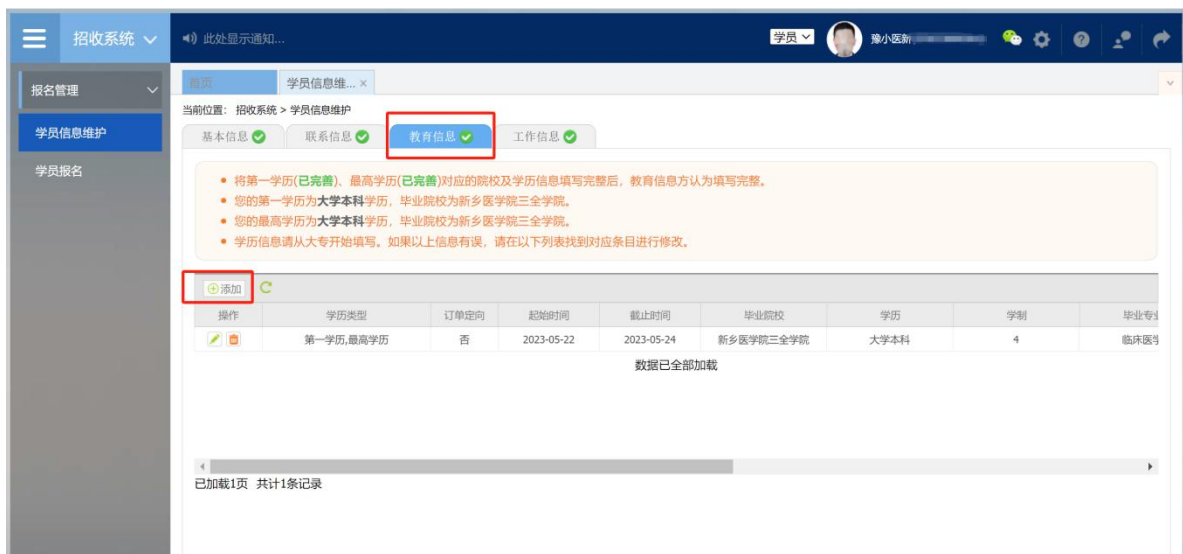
招收系统

此处显示通知...

学员

豫小医新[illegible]

报名管理

学员信息维护

学员报名

首页

学员信息维... ×

当前位置：招收系统 > 学员信息维护

基本信息

联系信息

教育信息

工作信息

• 将第一学历(已完善)、最高学历(已完善)对应的院校及学历信息填写完整后，教育信息方认为填写完整。
• 您的第一学历为大学本科学历，毕业院校为新乡医学院三全学院。
• 您的最高学历为大学本科学历，毕业院校为新乡医学院三全学院。
• 学历信息请从大专开始填写。如果以上信息有误，请在以下列表找到对应条目进行修改。

添加

| 操作 | 学历类型 | 订单定向 | 起始时间 | 截止时间 | 毕业院校 | 学历 | 学制 | 毕业专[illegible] |
|---|---|---|---|---|---|---|---|---|
| | 第一学历,最高学历 | 否 | 2023-05-22 | 2023-05-24 | 新乡医学院三全学院 | 大学本科 | 4 | 临床医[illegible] |

数据已全部加载

已加载1页 共计1条记录